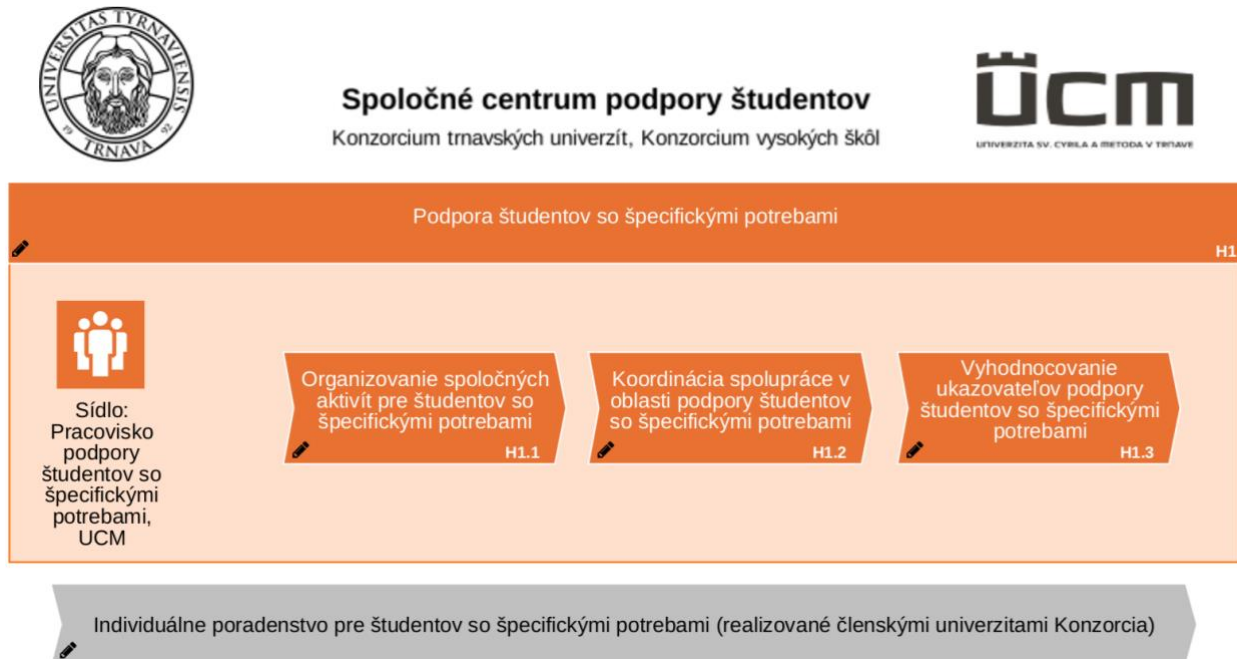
UNIVERSITAS TYRNAVIENSIS
19 92
TRNAVA

Spoločné centrum podpory študentov

Konzorcium trnavských univerzít, Konzorcium vysokých škôl

ÜCM
UNIVERZITA SV. CYRILA A METODA V TRNAVE

Podpora študentov so špecifickými potrebami

H1

Sídlo: Pracovisko podpory študentov so špecifickými potrebami, UCM

Organizovanie spoločných aktivít pre študentov so špecifickými potrebami

H1.1

Koordinácia spolupráce v oblasti podpory študentov so špecifickými potrebami

H1.2

Vyhodnocovanie ukazovateľov podpory študentov so špecifickými potrebami

H1.3

Individuálne poradenstvo pre študentov so špecifickými potrebami (realizované členskými univerzitami Konzorcia)